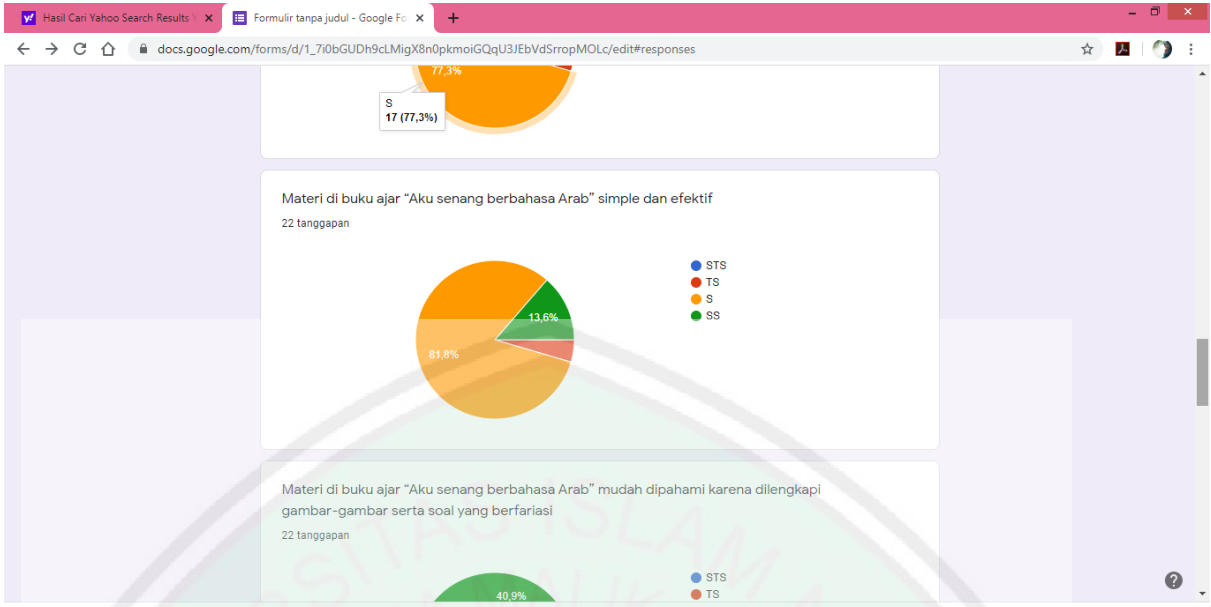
Hasil Cari Yahoo Search Results Y ×
Formulir tanpa judul - Google Fo ×
+

docs.google.com/forms/d/1_7i0bGUDh9cLMigX8n0pkmoiGQqU3JEbVdSrropMOLc/edit#responses

77,3%

S
17 (77,3%)

Materi di buku ajar "Aku senang berbahasa Arab" simple dan efektif

22 tanggapan

STS
TS
S
SS

13,6%

81,8%

Materi di buku ajar "Aku senang berbahasa Arab" mudah dipahami karena dilengkapi gambar-gambar serta soal yang berfariasi

22 tanggapan

STS
TS

40,9%

?